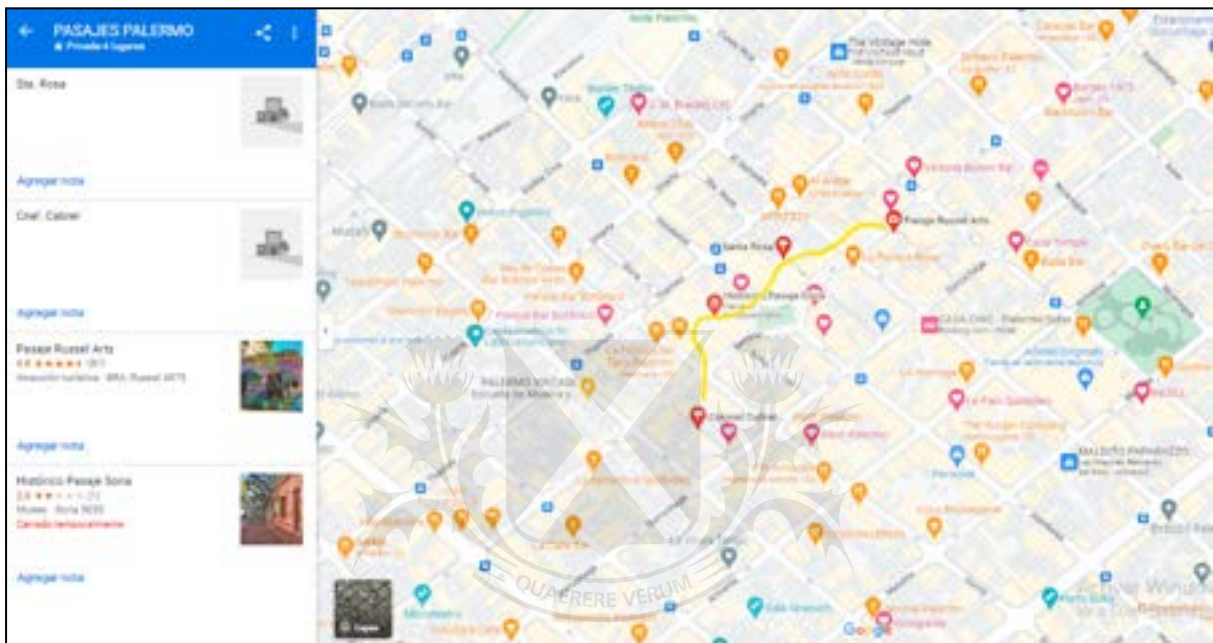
PASAJES PALERMO
Privado 4 lugares

Sta. Rosa

Agregar nota

Cnel. Cabrer

Agregar nota

Pasaje Russel Arts
4.6 ★★★★★ (81)
Atracción turística · BRA, Russel 4875

Agregar nota

Histórico Pasaje Soria
3.6 ★★★★★ (23)
Museo · Soria 5035
Cerrado temporalmente

Agregar nota

Pasaje Russel Arts
Santa Rosa
Historico Pasaje Soria
Coronel Cabrer
PALERMO SOHO
CASA CAVIA
The Vintage Hotel
Gurruchaga
Serrano
Borges 1975
Malabia
Armenia
Costa Rica
El Salvador
Honduras
Thames
QUAERERE VERUM
Capas
Google
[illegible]